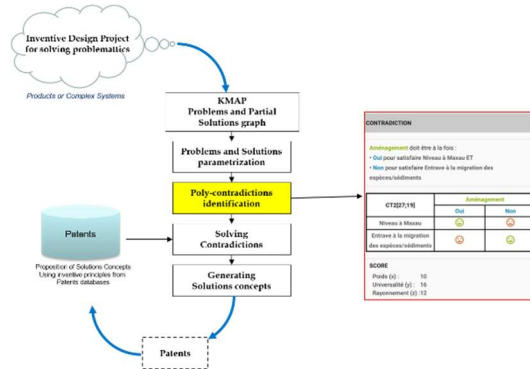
Inventive Design Project for solving problematics

Products or Complex Systems

KMAP
Problems and Partial Solutions graph

Problems and Solutions parametrization

Poly-contradictions identification

Solving Contradictions

Generating Solutions concepts

Patents

Patents

Proposition of Solutions Concepts Using inventive principles from Patents databases

CONTRADICTION

Aménagement doit être à la fois :
• Oui pour satisfaire Niveau à Maxau ET
• Non pour satisfaire Entrave à la migration des espèces/sédiments

| CT2[27;19] | Aménagement Oui | Aménagement Non |
|---|---|---|
| Niveau à Maxau | ☺ | ☹ |
| Entrave à la migration des espèces/sédiments | ☹ | ☺ |

SCORE
Poids (x) : 10
Universalité (y) : 16
Rayonnement (z) : 12